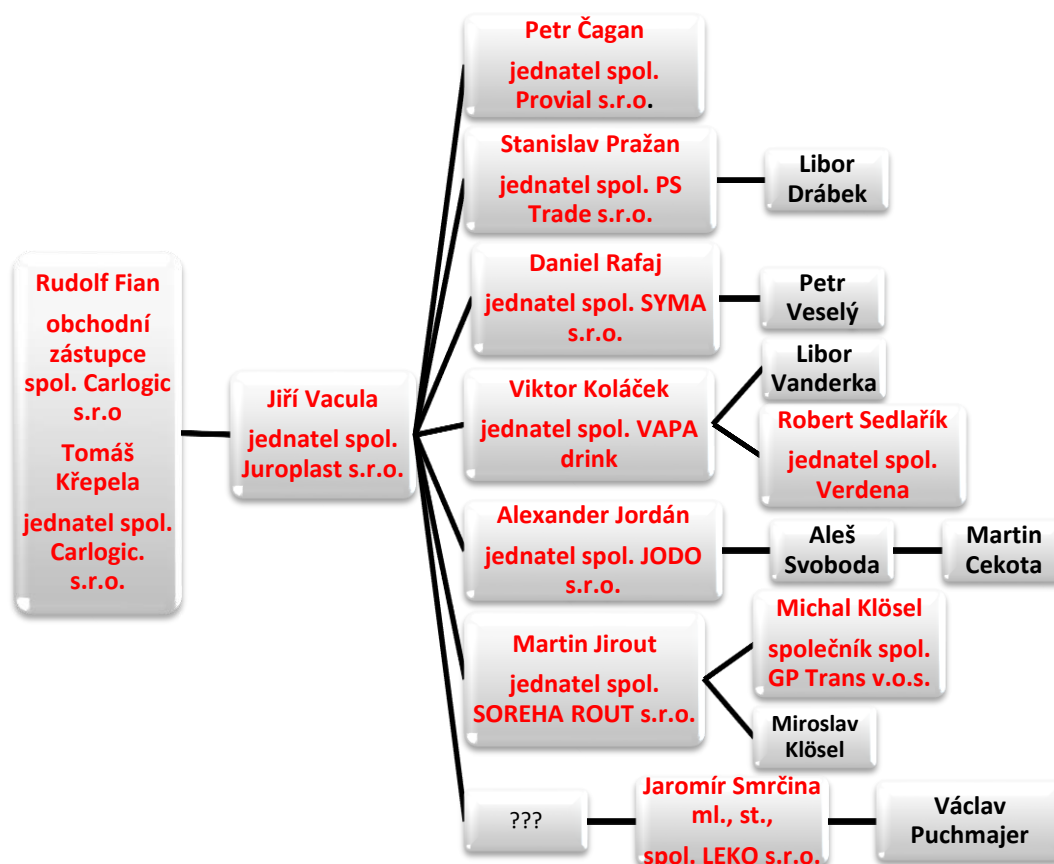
Rudolf Fian

obchodní zástupce spol. Carlogic s.r.o

Tomáš Křepela

jednatel spol. Carlogic. s.r.o.

Jiří Vacula

jednatel spol. Juroplast s.r.o.

Petr Čagan

jednatel spol. Provial s.r.o.

Stanislav Pražan

jednatel spol. PS Trade s.r.o.

Libor Drábek

Daniel Rafaj

jednatel spol. SYMA s.r.o.

Petr Veselý

Viktor Koláček

jednatel spol. VAPA drink

Libor Vanderka

Robert Sedlařík

jednatel spol. Verdena

Alexander Jordán

jednatel spol. JODO s.r.o.

Aleš Svoboda

Martin Cekota

Martin Jirout

jednatel spol. SOREHA ROUT s.r.o.

Michal Klösel

společník spol. GP Trans v.o.s.

Miroslav Klösel

???

Jaromír Smrčina ml., st.,

spol. LEKO s.r.o.

Václav Puchmajer